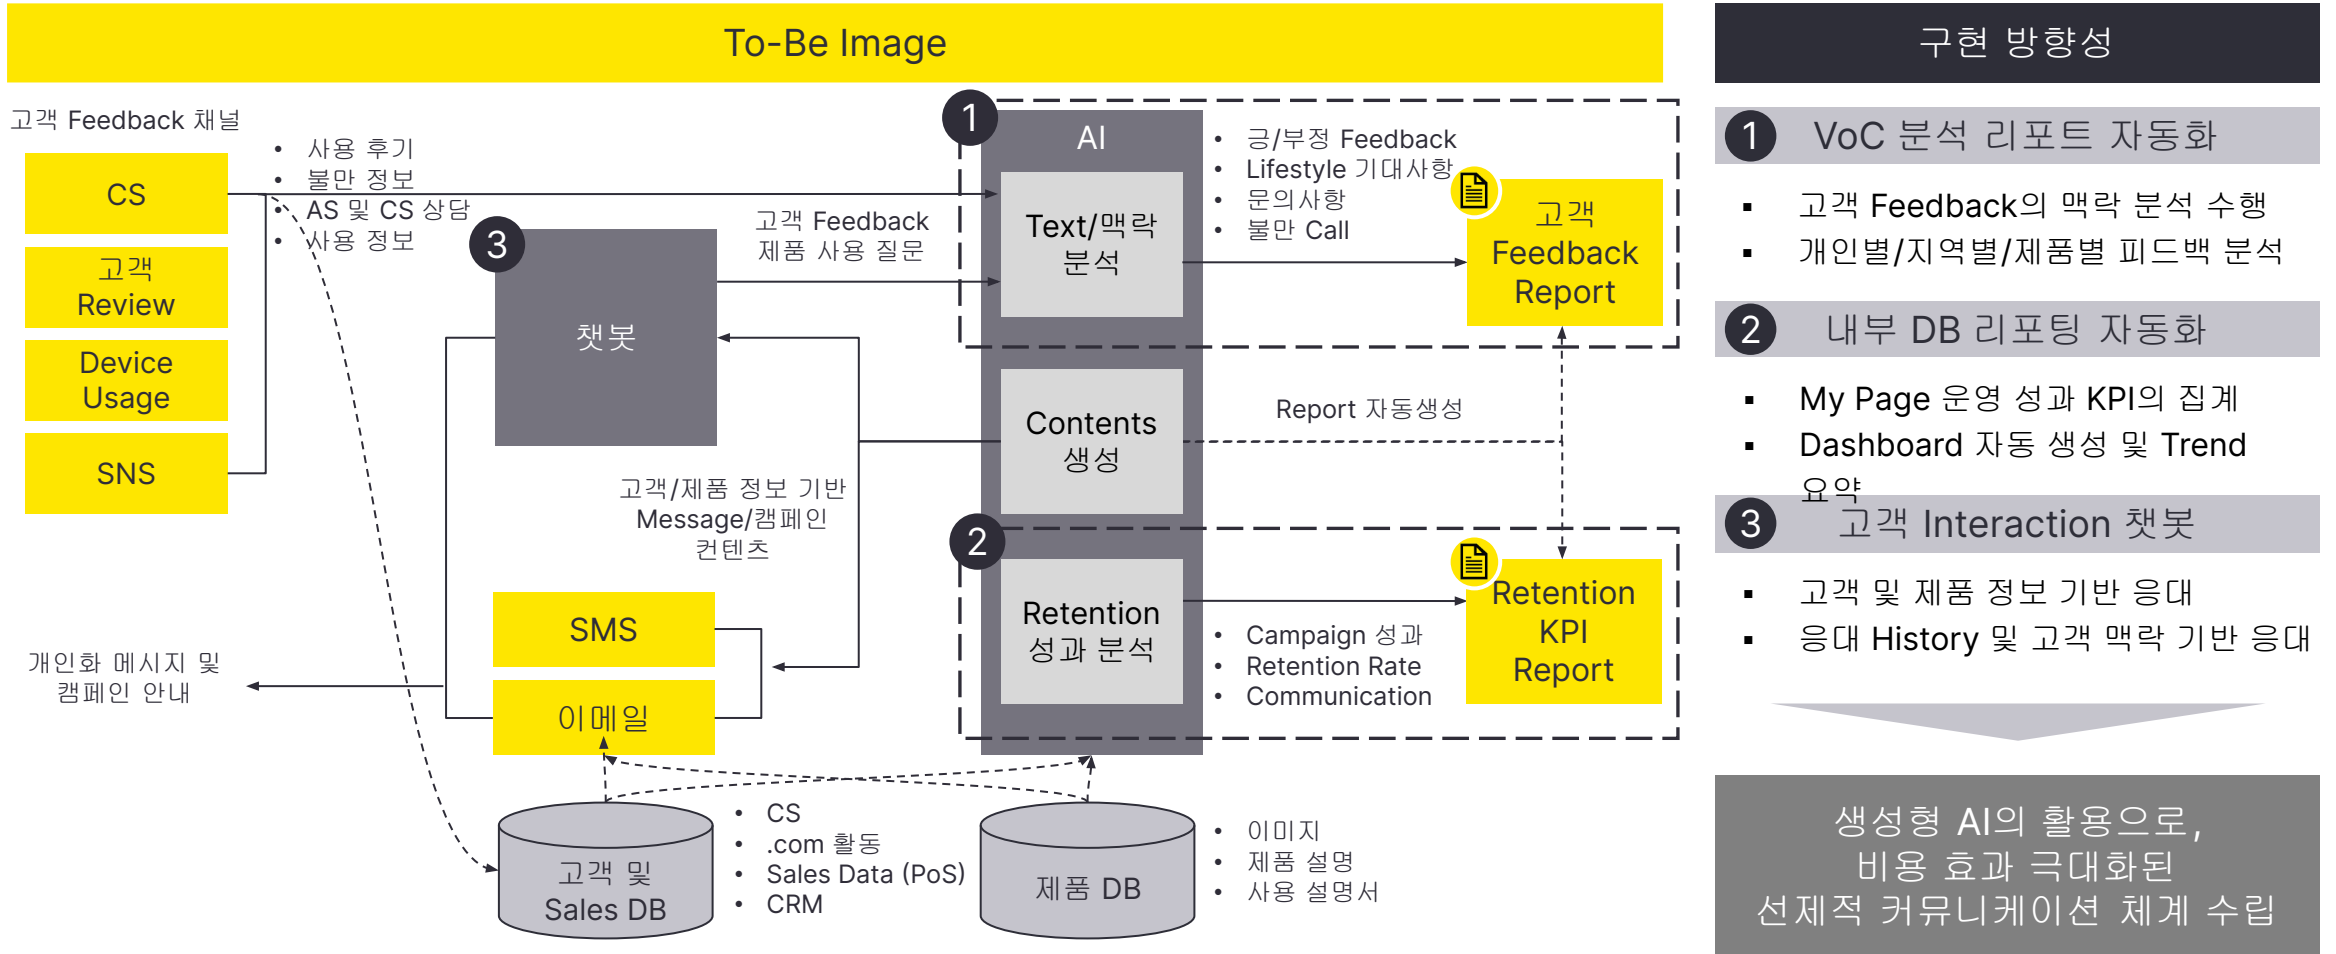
To-Be Image

고객 Feedback 채널

CS

고객 Review

Device Usage

SNS

• 사용 후기
• 불만 정보
• AS 및 CS 상담
• 사용 정보

3

챗봇

고객 Feedback 제품 사용 질문

1

AI

Text/맥락 분석

• 긍/부정 Feedback
• Lifestyle 기대사항
• 문의사항
• 불만 Call

고객 Feedback Report

Contents 생성

Report 자동생성

고객/제품 정보 기반 Message/캠페인 컨텐츠

SMS

이메일

개인화 메시지 및 캠페인 안내

2

Retention 성과 분석

• Campaign 성과
• Retention Rate
• Communication

Retention KPI Report

고객 및 Sales DB

• CS
• .com 활동
• Sales Data (PoS)
• CRM

제품 DB

• 이미지
• 제품 설명
• 사용 설명서

구현 방향성

1 VoC 분석 리포트 자동화

▪ 고객 Feedback의 맥락 분석 수행
▪ 개인별/지역별/제품별 피드백 분석

2 내부 DB 리포팅 자동화

▪ My Page 운영 성과 KPI의 집계
▪ Dashboard 자동 생성 및 Trend 요약

3 고객 Interaction 챗봇

▪ 고객 및 제품 정보 기반 응대
▪ 응대 History 및 고객 맥락 기반 응대

생성형 AI의 활용으로, 비용 효과 극대화된 선제적 커뮤니케이션 체계 수립